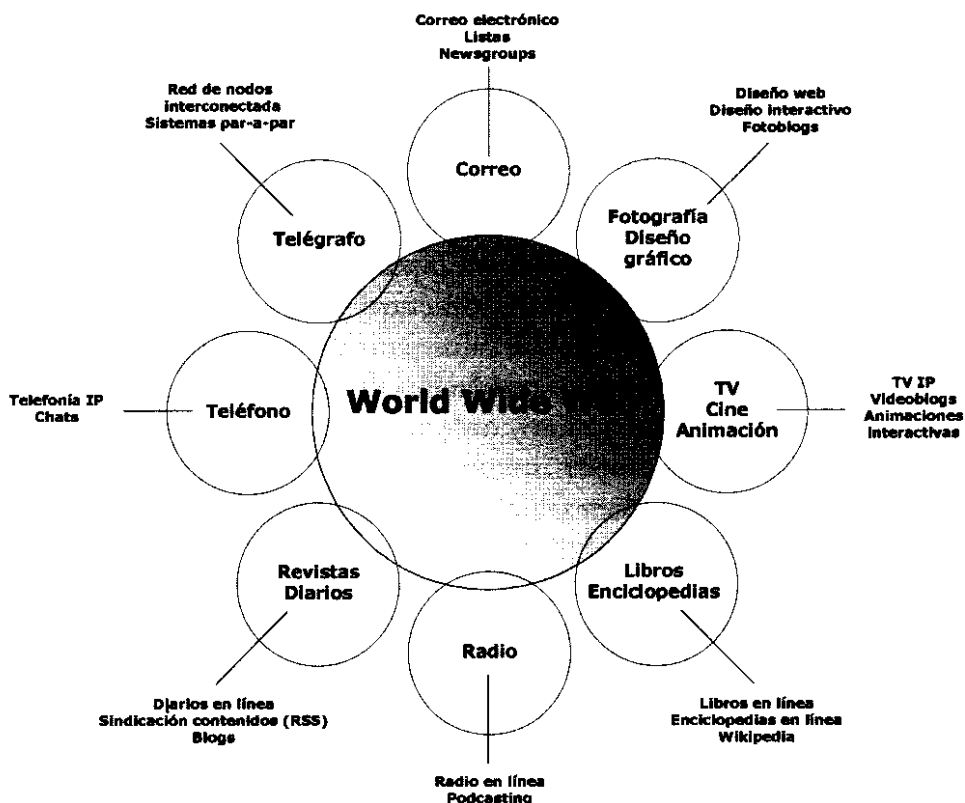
Correo electrónico
Listas
Newsgroups

Correo

Red de nodos interconectada
Sistemas par-a-par

Telégrafo

Diseño web
Diseño interactivo
Fotoblogs

Fotografía
Diseño
gráfico

World Wide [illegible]

Telefonía IP
Chats

Teléfono

TV
Cine
Animación

TV IP
Videoblogs
Animaciones
interactivas

Revistas
Diarios

Radio

Libros
Enciclopedias

Diarios en línea
Sindicación contenidos (RSS)
Blogs

Radio en línea
Podcasting

Libros en línea
Enciclopedias en línea
Wikipedia